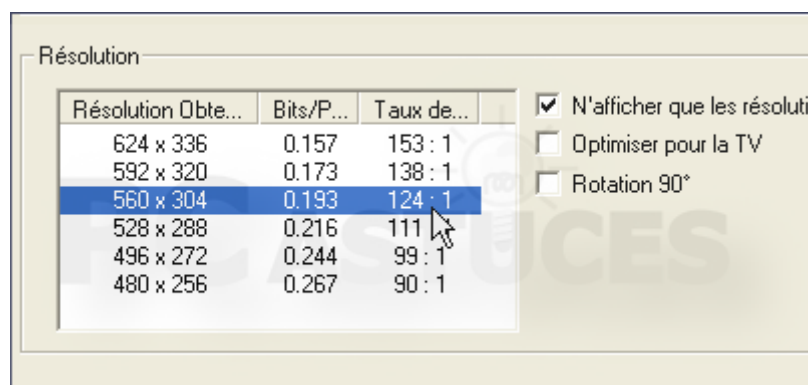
Résolution

| Résolution Obte... | Bits/P... | Taux de... |
|---|---|---|
| 624 x 336 | 0.157 | 153 : 1 |
| 592 x 320 | 0.173 | 138 : 1 |
| 560 x 304 | 0.193 | 124 : 1 |
| 528 x 288 | 0.216 | 111 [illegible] |
| 496 x 272 | 0.244 | 99 : 1 |
| 480 x 256 | 0.267 | 90 : 1 |

N'afficher que les résoluti
Optimiser pour la TV
Rotation 90°

PC ASTUCES